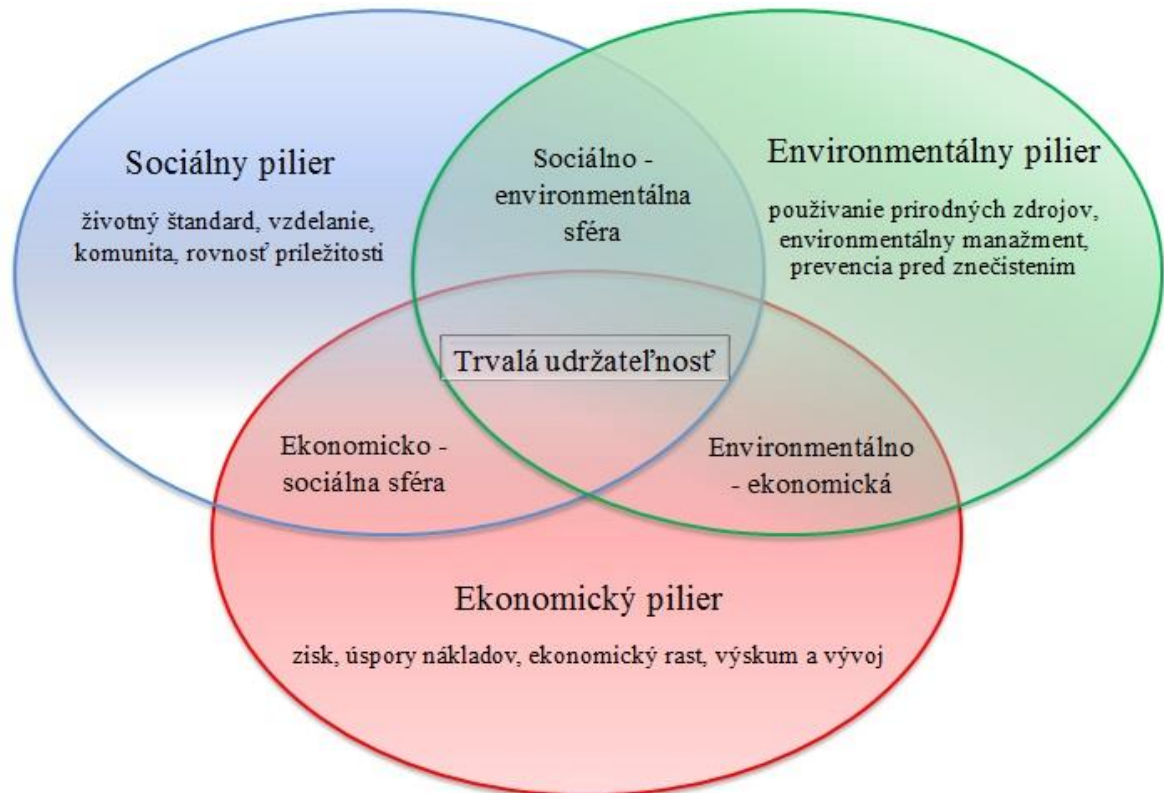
Sociálny pilier

životný štandard, vzdelanie, komunita, rovnosť príležitosti

Sociálno - environmentálna sféra

Environmentálny pilier

používanie prírodných zdrojov, environmentálny manažment, prevencia pred znečistením

Trvalá udržateľnosť

Ekonomicko - sociálna sféra

Environmentálno - ekonomická

Ekonomický pilier

zisk, úspory nákladov, ekonomický rast, výskum a vývoj